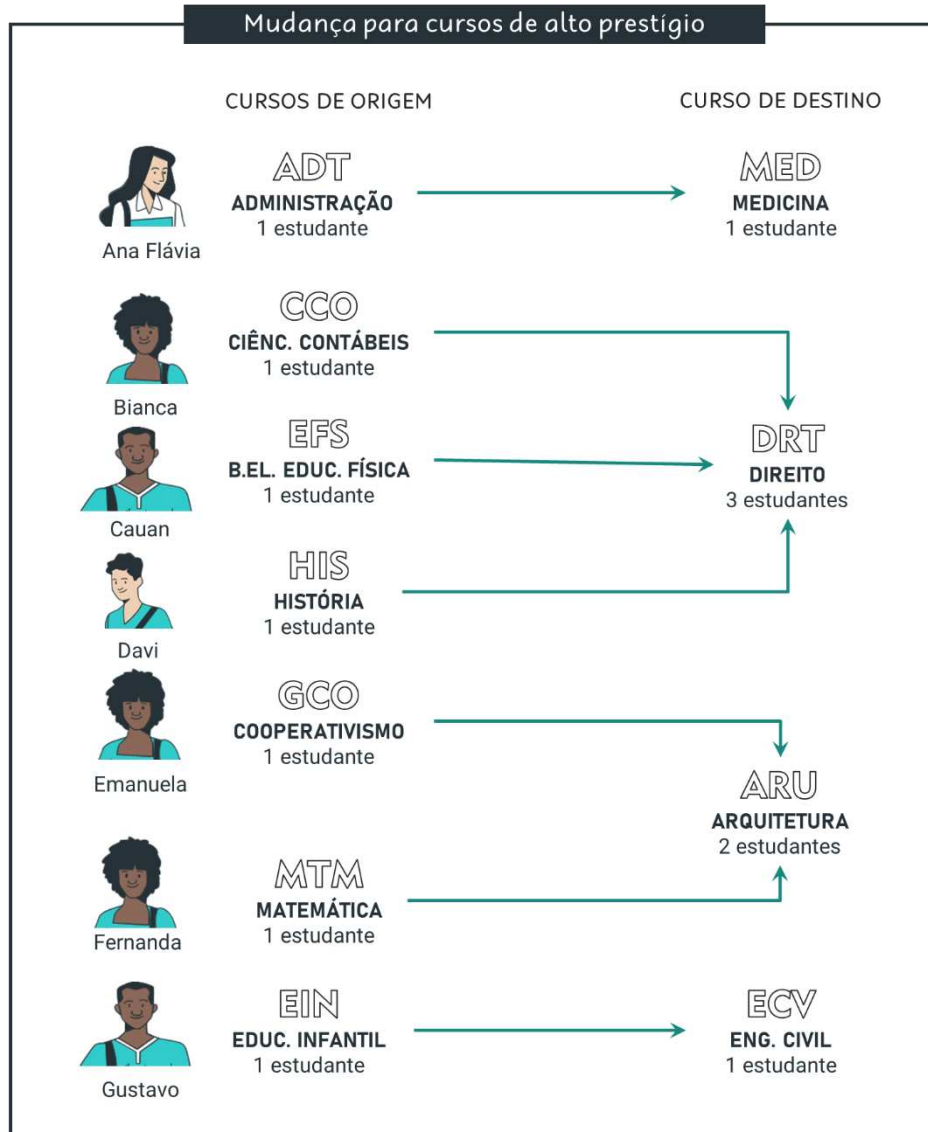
Mudança para cursos de alto prestígio

CURSOS DE ORIGEM

CURSO DE DESTINO

Ana Flávia
ADT
ADMINISTRAÇÃO
1 estudante

MED
MEDICINA
1 estudante

Bianca
CCO
CIÊNC. CONTÁBEIS
1 estudante

Cauan
EFS
B.EL. EDUC. FÍSICA
1 estudante

DRT
DIREITO
3 estudantes

Davi
HIS
HISTÓRIA
1 estudante

Emanuela
GCO
COOPERATIVISMO
1 estudante

ARU
ARQUITETURA
2 estudantes

Fernanda
MTM
MATEMÁTICA
1 estudante

Gustavo
EIN
EDUC. INFANTIL
1 estudante

ECV
ENG. CIVIL
1 estudante